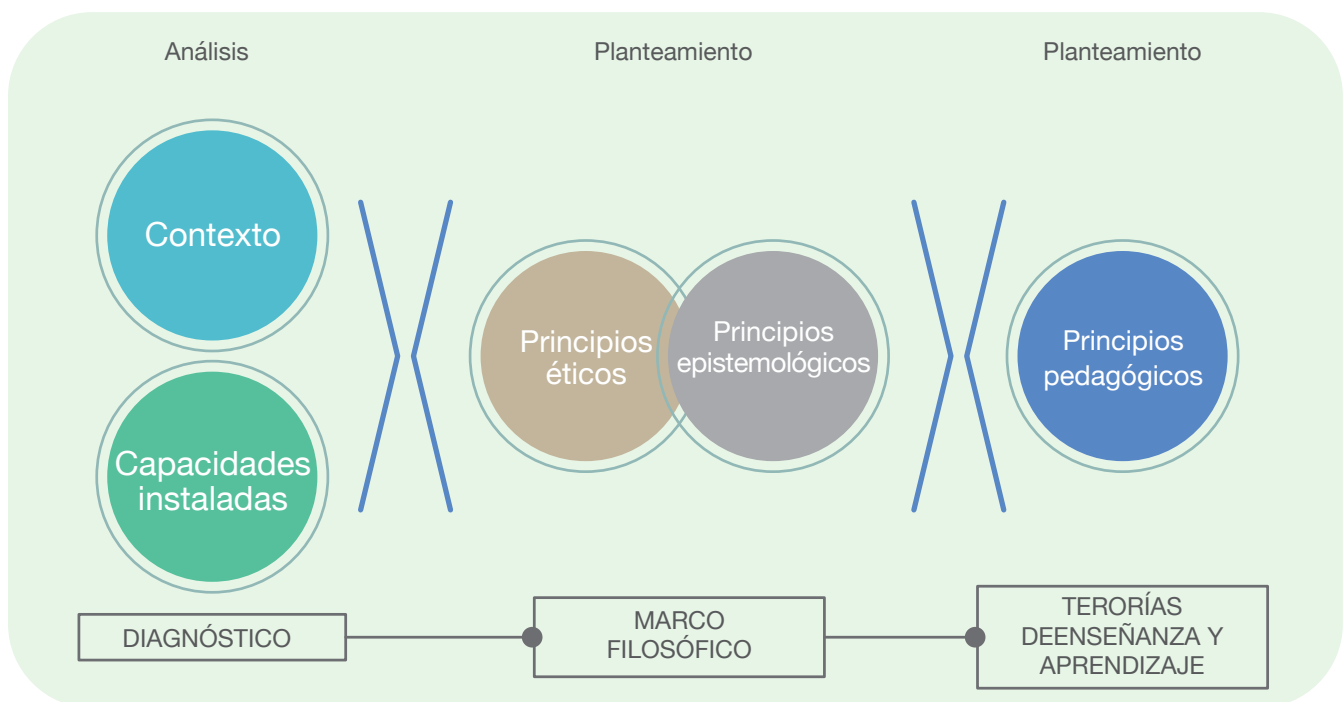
Análisis

Planteamiento

Planteamiento

Contexto

Capacidades instaladas

Principios éticos

Principios epistemológicos

Principios pedagógicos

DIAGNÓSTICO

MARCO FILOSÓFICO

TERORÍAS DEENSEÑANZA Y APRENDIZAJE